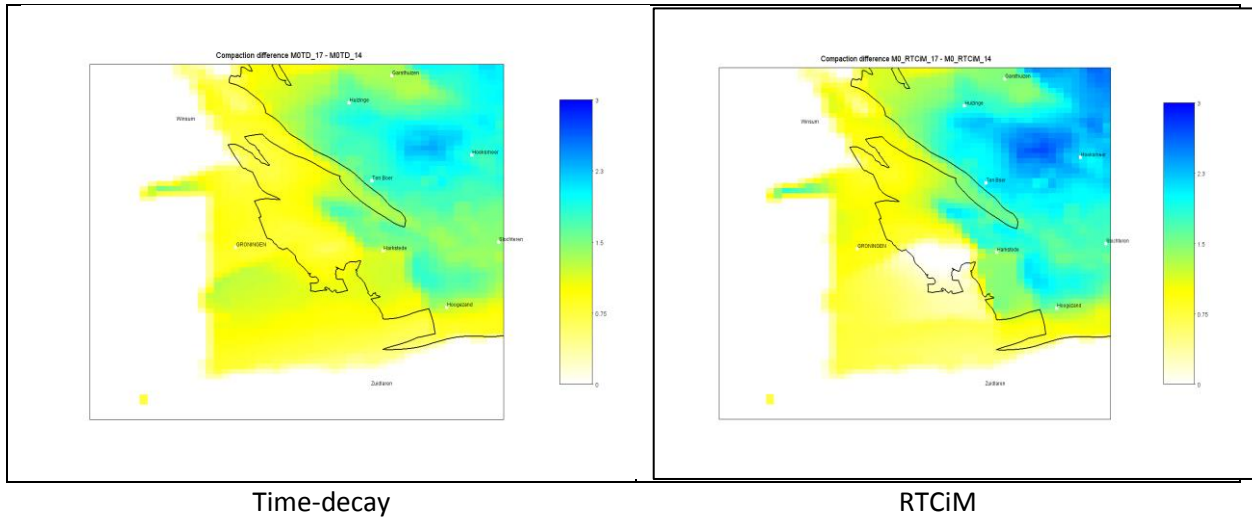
Compaction difference M0TD_17 - M0TD_14

Garsthuizen
Huizinge
Winsum
Hoeksmeer
Ten Boer
Siddeburen
GRONINGEN
Harkstede
Hoogezand
Zuidlaren

3
2.0
1.5
0.75
0

Compaction difference M0_RTCiM_17 - M0_RTCiM_14

Garsthuizen
Huizinge
Winsum
Hoeksmeer
Ten Boer
Siddeburen
GRONINGEN
Harkstede
Hoogezand
Zuidlaren

3
2.0
1.5
0.75
0

Time-decay

RTCiM